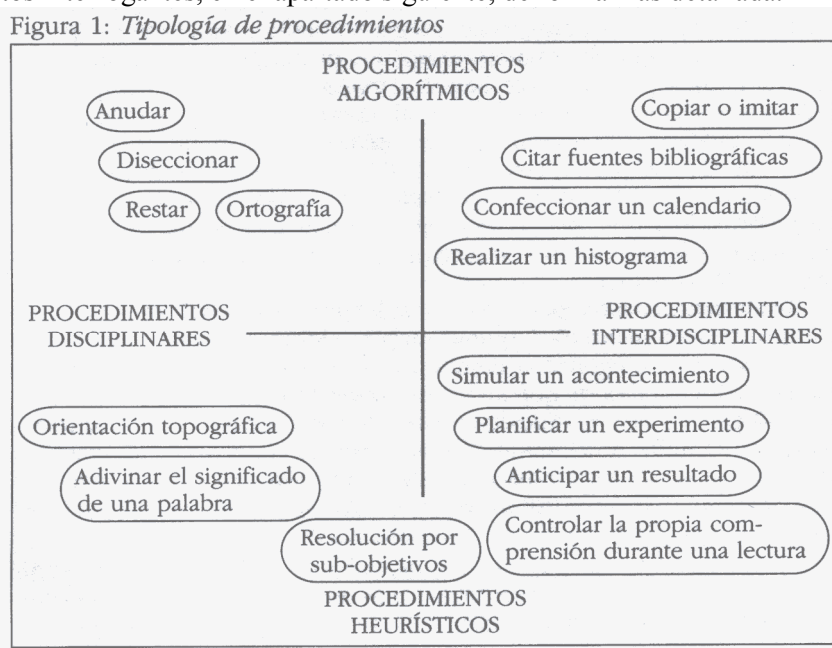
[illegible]
Figura 1: *Tipología de procedimientos*

PROCEDIMIENTOS ALGORÍTMICOS

Anudar

Diseccionar

Restar

Ortografía

Copiar o imitar

Citar fuentes bibliográficas

Confeccionar un calendario

Realizar un histograma

PROCEDIMIENTOS DISCIPLINARES

PROCEDIMIENTOS INTERDISCIPLINARES

Simular un acontecimiento

Orientación topográfica

Planificar un experimento

Adivinar el significado de una palabra

Anticipar un resultado

Resolución por sub-objetivos

Controlar la propia comprensión durante una lectura

PROCEDIMIENTOS HEURÍSTICOS